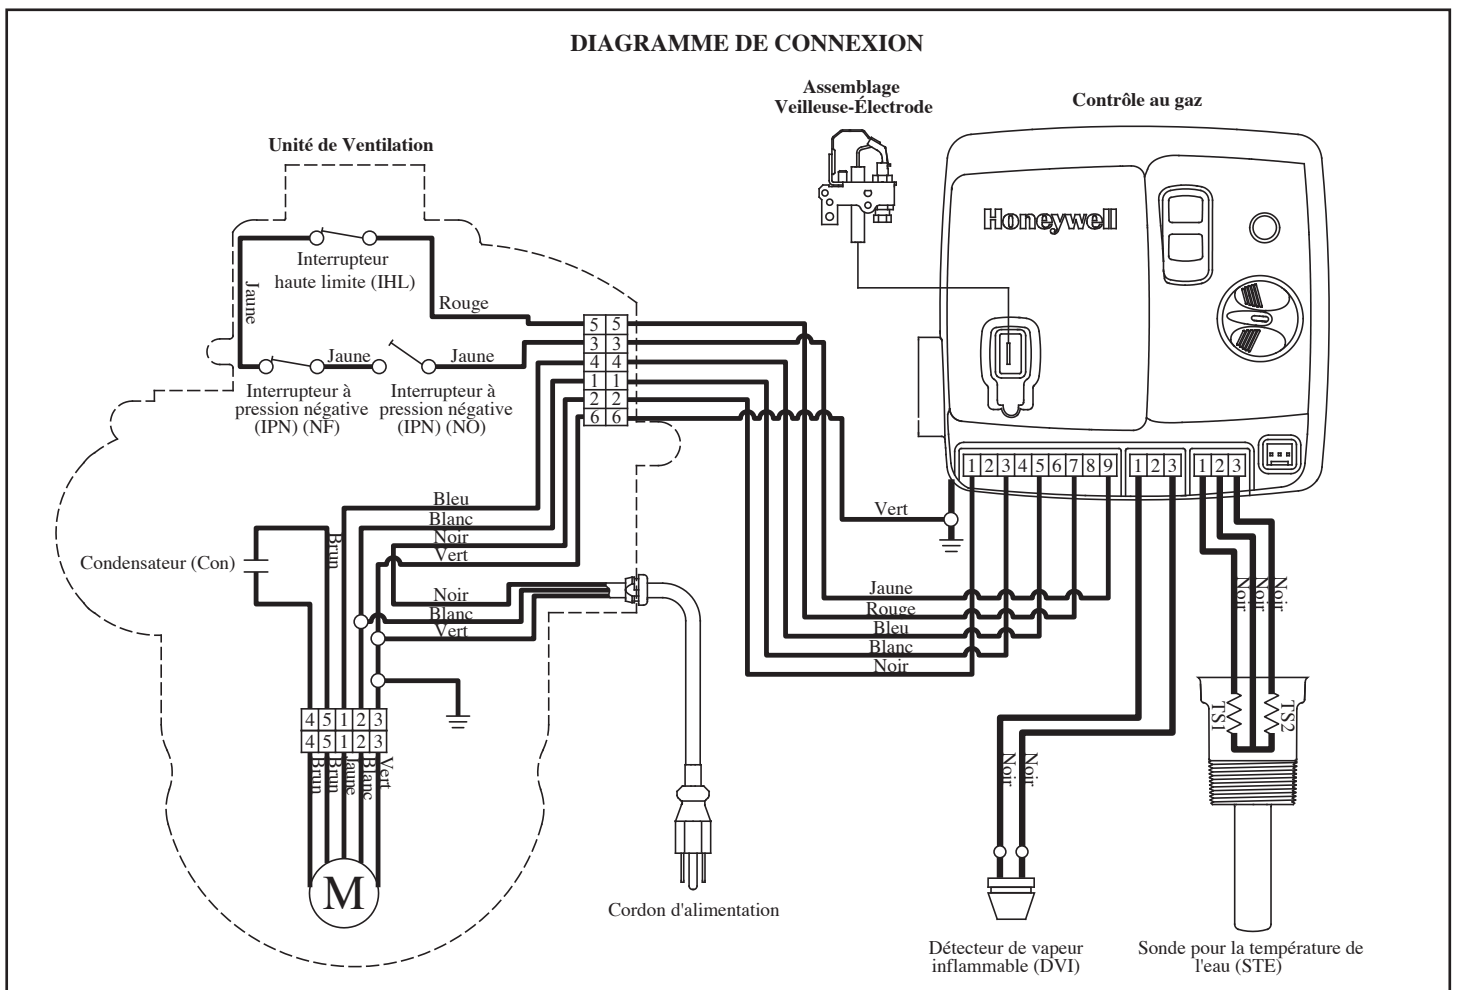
DIAGRAMME DE CONNEXION

Assemblage Veilleuse-Électrode

Contrôle au gaz

Unité de Ventilation

Honeywell

Interrupteur haute limite (IHL)

Jaune

Rouge

5 5
3 3
4 4
1 1
2 2
6 6

Jaune

Jaune

Interrupteur à pression négative (IPN) (NF)

Interrupteur à pression négative (IPN) (NO)

1 2 3 4 5 6 7 8 9

1 2 3

1 2 3

Vert

Bleu
Blanc
Noir
Vert

Brun

Condensateur (Con)

Noir
Blanc
Vert

Jaune
Rouge
Bleu
Blanc
Noir

Noir
Noir
Noir
Noir

TS1
TS2

4 5 1 2 3
4 5 1 2 3

Brun
Brun
Jaune
Blanc
Vert

Noir
Noir

M

Cordon d'alimentation

Détecteur de vapeur inflammable (DVI)

Sonde pour la température de l'eau (STE)